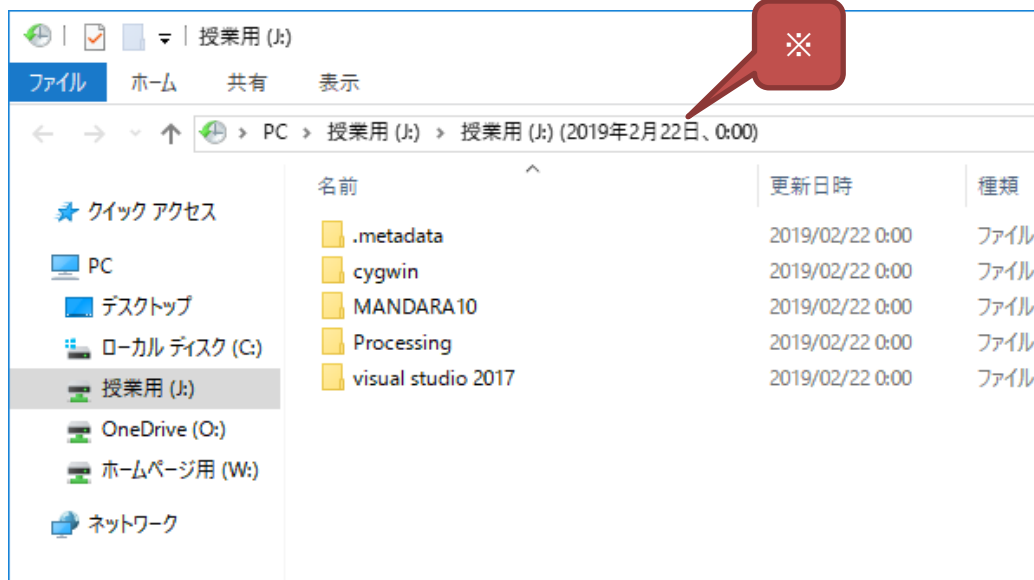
授業用 (J:)

※

ファイル ホーム 共有 表示

PC › 授業用 (J:) › 授業用 (J:) (2019年2月22日、0:00)

クイック アクセス

PC

デスクトップ

ローカル ディスク (C:)

授業用 (J:)

OneDrive (O:)

ホームページ用 (W:)

ネットワーク

| 名前 | 更新日時 | 種類 |
|---|---|---|
| .metadata | 2019/02/22 0:00 | ファイル |
| cygwin | 2019/02/22 0:00 | ファイル |
| MANDARA10 | 2019/02/22 0:00 | ファイル |
| Processing | 2019/02/22 0:00 | ファイル |
| visual studio 2017 | 2019/02/22 0:00 | ファイル |